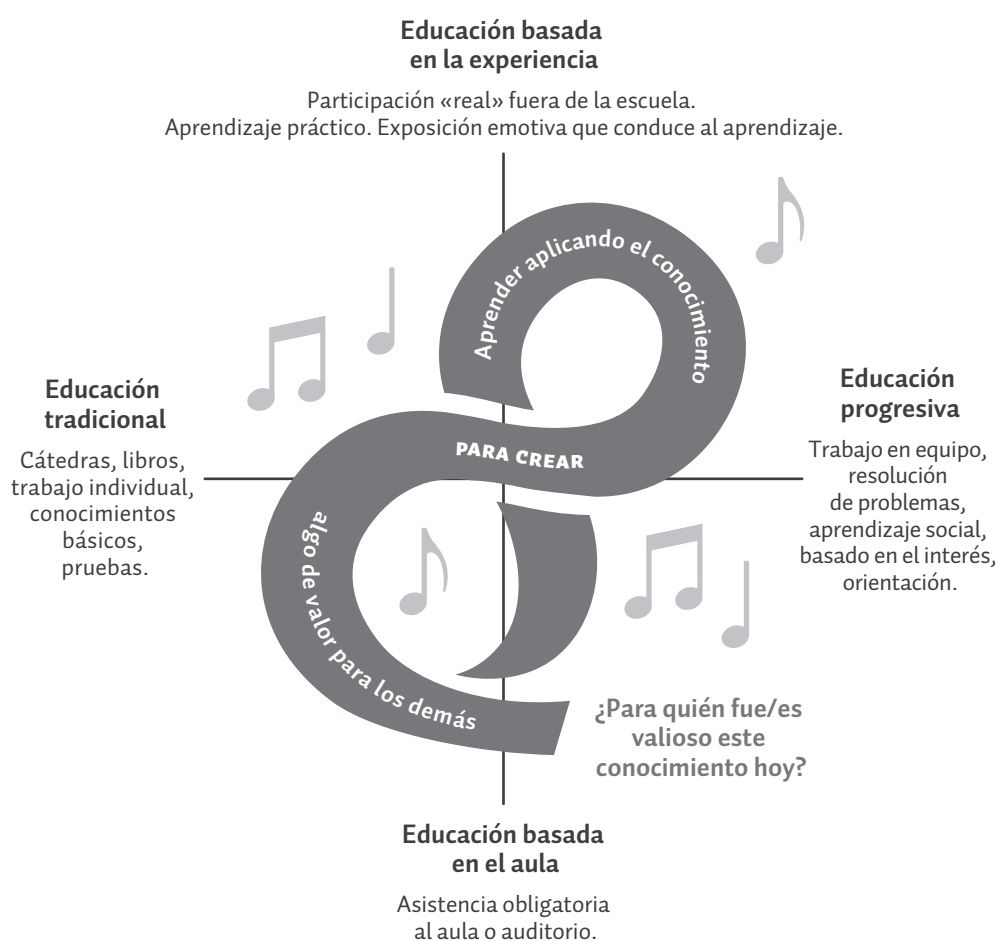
Educación basada en la experiencia

Participación «real» fuera de la escuela. Aprendizaje práctico. Exposición emotiva que conduce al aprendizaje.

Aprender aplicando el conocimiento

PARA CREAR

algo de valor para los demás

Educación tradicional

Cátedras, libros, trabajo individual, conocimientos básicos, pruebas.

Educación progresiva

Trabajo en equipo, resolución de problemas, aprendizaje social, basado en el interés, orientación.

¿Para quién fue/es valioso este conocimiento hoy?

Educación basada en el aula

Asistencia obligatoria al aula o auditorio.